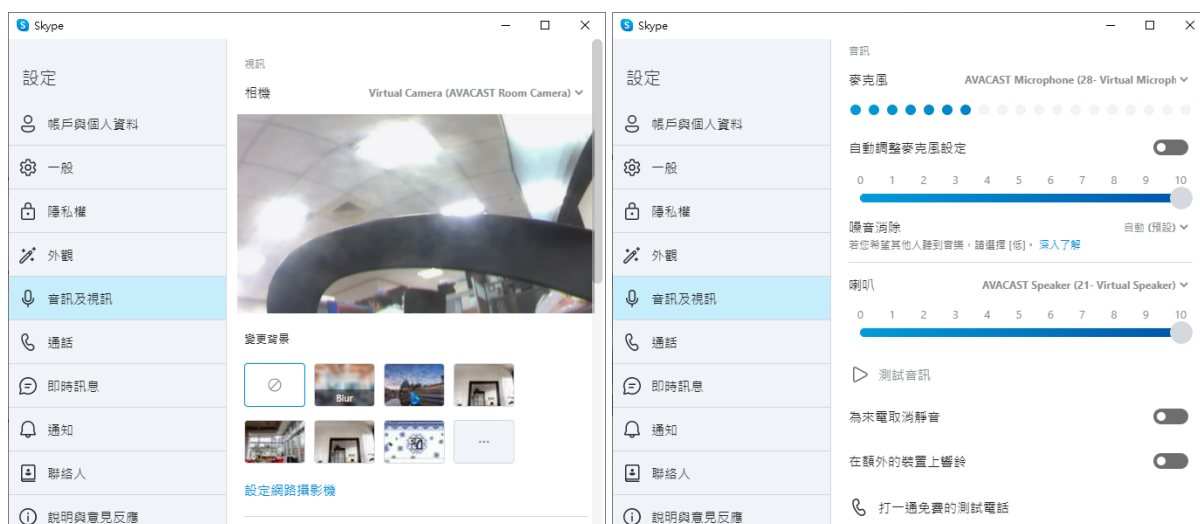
Skype

設定

帳戶與個人資料

一般

隱私權

外觀

音訊及視訊

通話

即時訊息

通知

聯絡人

說明與意見反應

視訊

相機 Virtual Camera (AVACAST Room Camera)

變更背景

Blur

...

設定網路攝影機

Skype

設定

帳戶與個人資料

一般

隱私權

外觀

音訊及視訊

通話

即時訊息

通知

聯絡人

說明與意見反應

音訊

麥克風 AVACAST Microphone (28- Virtual Microph

自動調整麥克風設定

0 1 2 3 4 5 6 7 8 9 10

噪音消除 自動 (預設)

若您希望其他人聽到音樂，請選擇 [低]。 深入了解

喇叭 AVACAST Speaker (21- Virtual Speaker)

0 1 2 3 4 5 6 7 8 9 10

測試音訊

為來電取消靜音

在額外的裝置上響鈴

打一通免費的測試電話